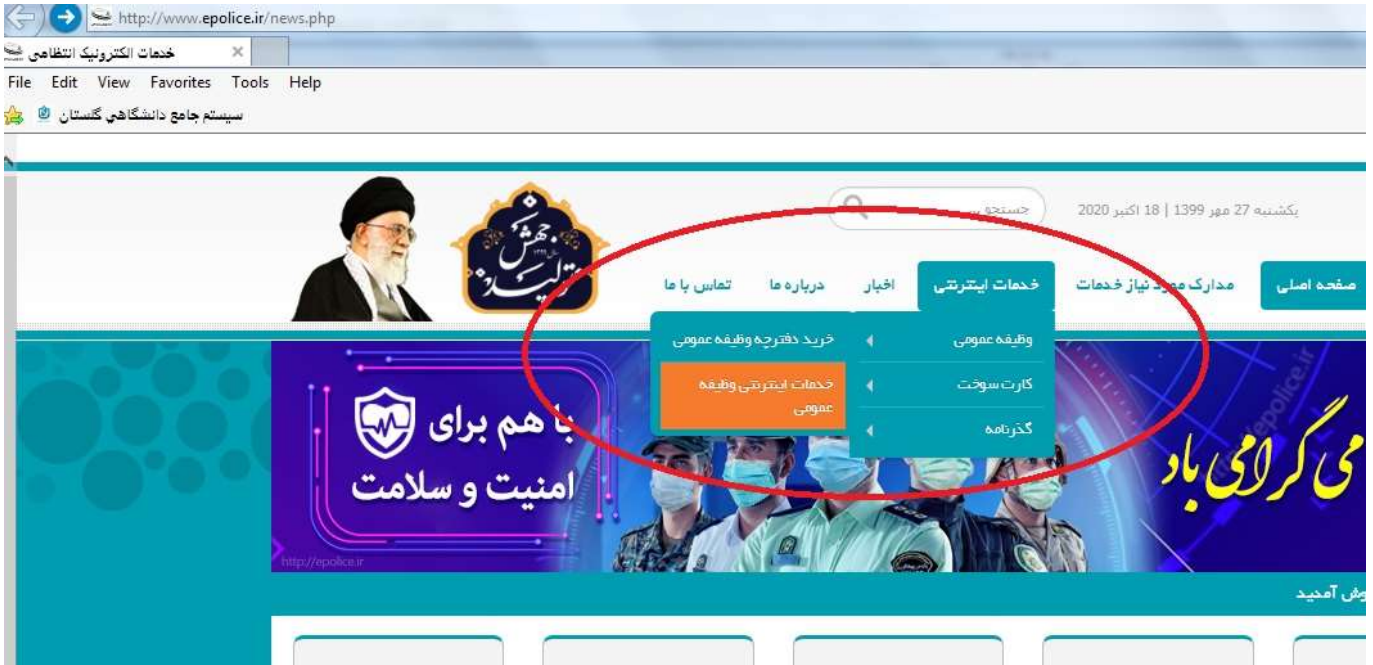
http://www.epolice.ir/news.php
خدمات الکترونیک انتظامی
File Edit View Favorites Tools Help
سیستم جامع دانشگاهی گلستان

یکشنبه 27 مهر 1399 | 18 اکتبر 2020
جستجو
جهش تولید
صفحه اصلی
مدارک مورد نیاز خدمات
خدمات اینترنتی
اخبار
درباره ما
تماس با ما
وظیفه عمومی
کارت سوخت
گذرنامه
خرید دفترچه وظیفه عمومی
خدمات اینترنتی وظیفه عمومی
با هم برای امنیت و سلامت
می گرامی باد
epolice.ir
http://epolice.ir
وش آمدید